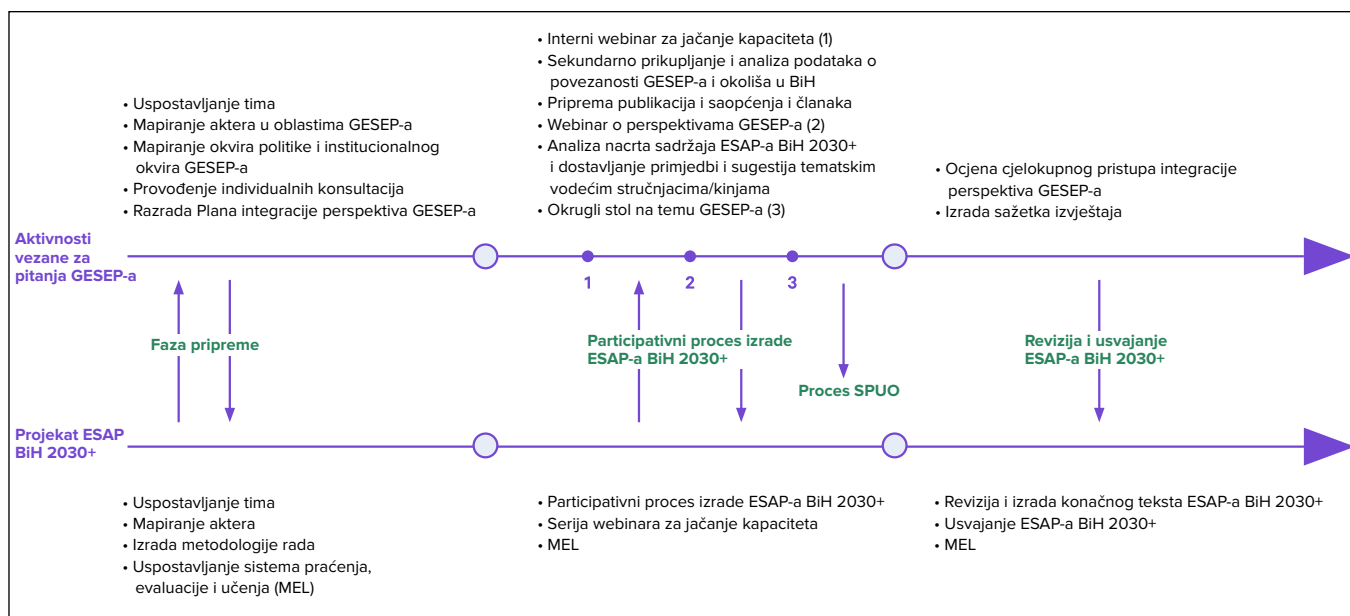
• Uspostavljanje tima
• Mapiranje aktera u oblastima GESEP-a
• Mapiranje okvira politike i institucionalnog okvira GESEP-a
• Provođenje individualnih konsultacija
• Razrada Plana integracije perspektiva GESEP-a

• Interni webinar za jačanje kapaciteta (1)
• Sekundarno prikupljanje i analiza podataka o povezanosti GESEP-a i okoliša u BiH
• Priprema publikacija i saopćenja i članaka
• Webinar o perspektivama GESEP-a (2)
• Analiza nacrta sadržaja ESAP-a BiH 2030+ i dostavljanje primjedbi i sugestija tematskim vodećim stručnjacima/kinjama
• Okrugli stol na temu GESEP-a (3)

• Ocjena cjelokupnog pristupa integracije perspektiva GESEP-a
• Izrada sažetka izvještaja

Aktivnosti vezane za pitanja GESEP-a

1
2
3

Faza pripreme

Participativni proces izrade ESAP-a BiH 2030+

Proces SPUO

Revizija i usvajanje ESAP-a BiH 2030+

Projekat ESAP BiH 2030+

• Uspostavljanje tima
• Mapiranje aktera
• Izrada metodologije rada
• Uspostavljanje sistema praćenja, evaluacije i učenja (MEL)

• Participativni proces izrade ESAP-a BiH 2030+
• Serija webinara za jačanje kapaciteta
• MEL

• Revizija i izrada konačnog teksta ESAP-a BiH 2030+
• Usvajanje ESAP-a BiH 2030+
• MEL